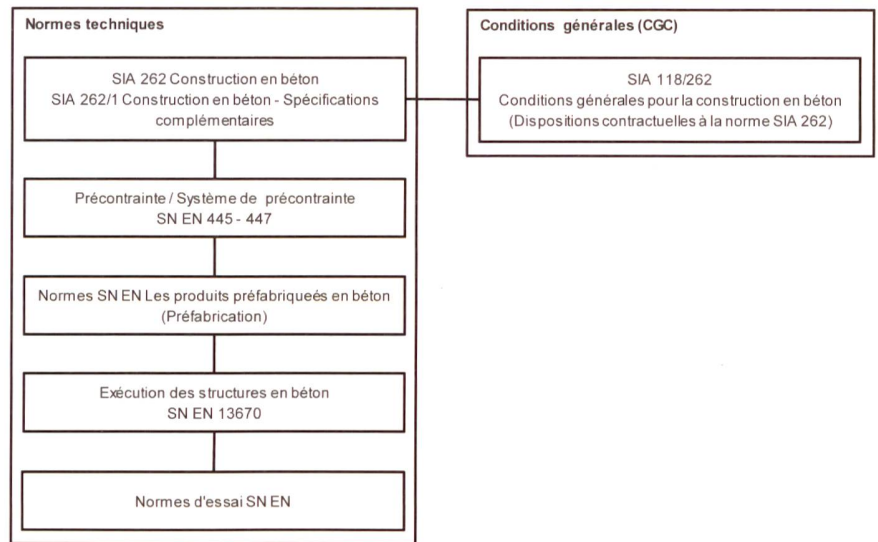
Normes techniques

SIA 262 Construction en béton
SIA 262/1 Construction en béton - Spécifications complémentaires

Précontrainte / Système de précontrainte
SN EN 445 - 447

Normes SN EN Les produits préfabriqueés en béton (Préfabrication)

Exécution des structures en béton
SN EN 13670

Normes d'essai SN EN

Conditions générales (CGC)

SIA 118/262
Conditions générales pour la construction en béton
(Dispositions contractuelles à la norme SIA 262)